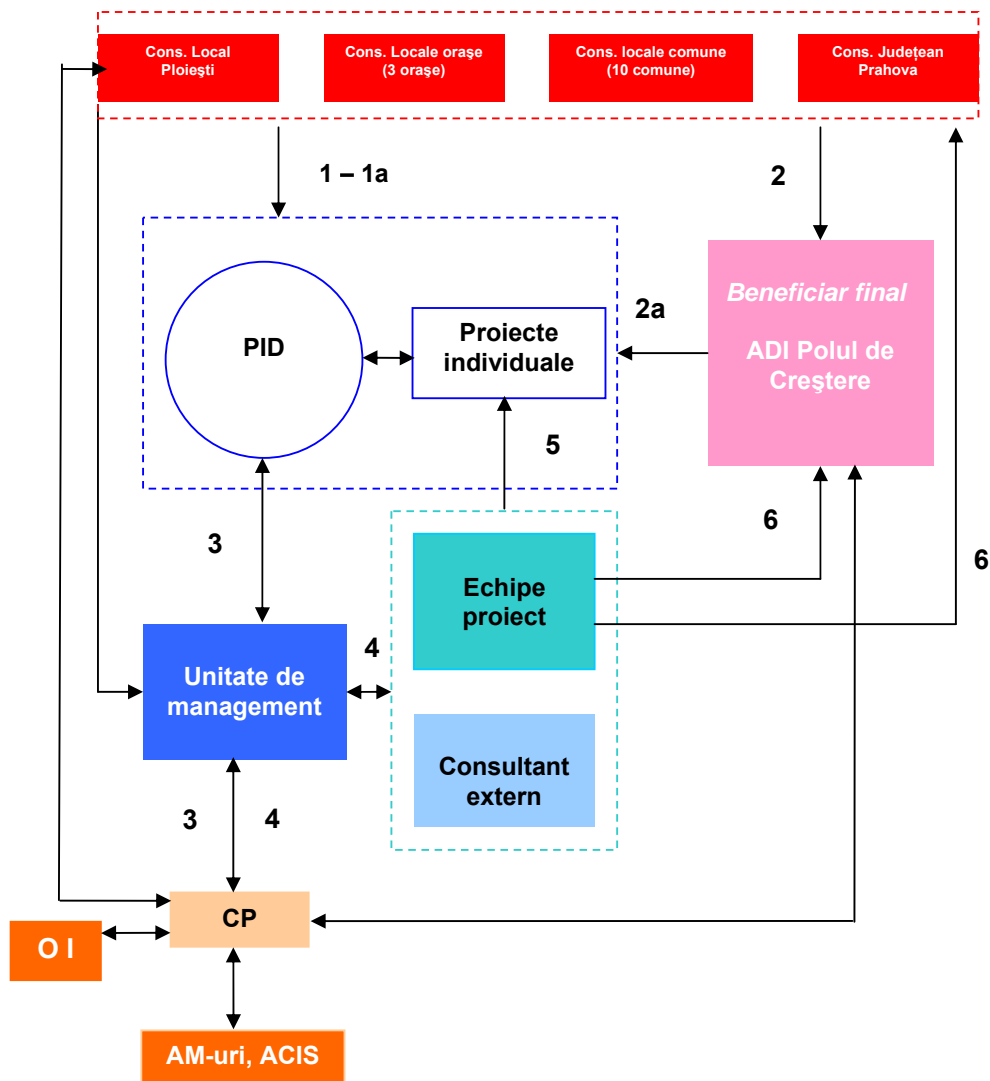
Cons. Local Ploieşti

Cons. Locale oraşe (3 oraşe)

Cons. locale comune (10 comune)

Cons. Judeţean Prahova

1 – 1a

2

PID

Proiecte individuale

2a

Beneficiar final

ADI Polul de Creştere

5

3

6

6

Echipe proiect

4

Unitate de management

Consultant extern

3

4

CP

O I

AM-uri, ACIS